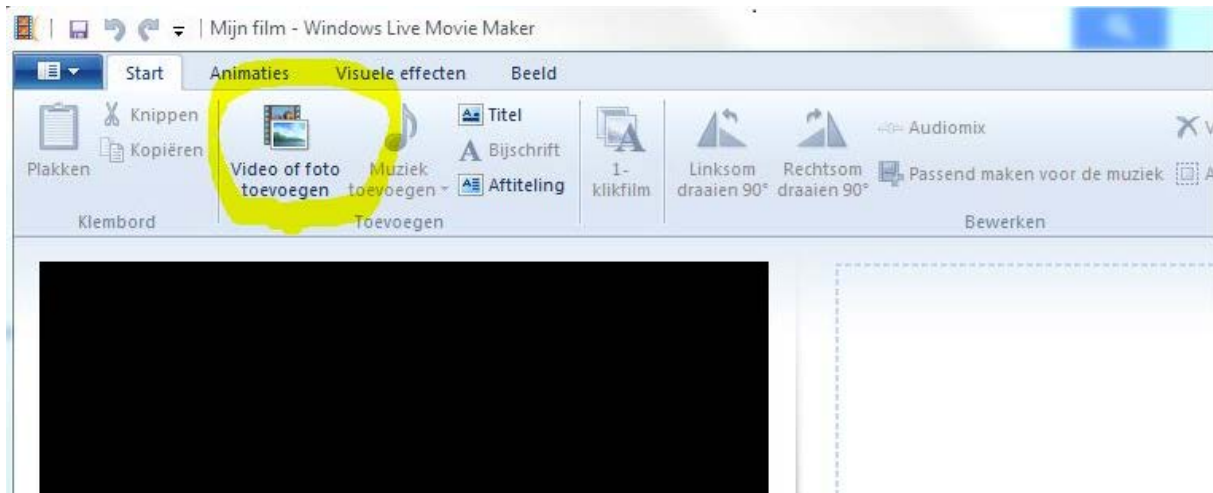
Mijn film - Windows Live Movie Maker

Start Animaties Visuele effecten Beeld

Plakken Knippen Kopiëren Klembord

Video of foto toevoegen Muziek toevoegen Titel Bijschrift Aftiteling Toevoegen

1-klikfilm

Linksom draaien 90° Rechtsom draaien 90° Audiomix Passend maken voor de muziek Bewerken